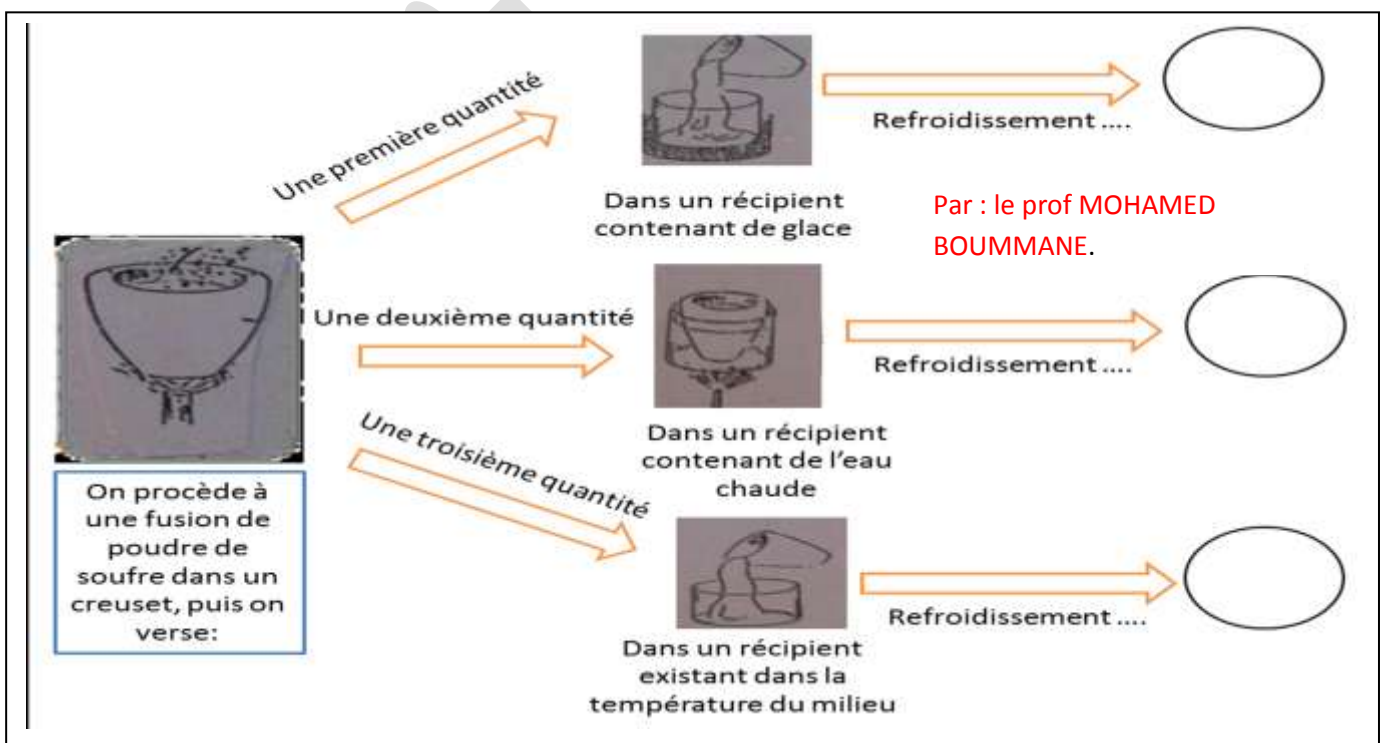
Une première quantité

Dans un récipient contenant de glace

Refroidissement ....

Par : le prof MOHAMED BOUMMANE.

Une deuxième quantité

Dans un récipient contenant de l'eau chaude

Refroidissement ....

Une troisième quantité

Dans un récipient existant dans la température du milieu

Refroidissement ....

On procède à une fusion de poudre de soufre dans un creuset, puis on verse: